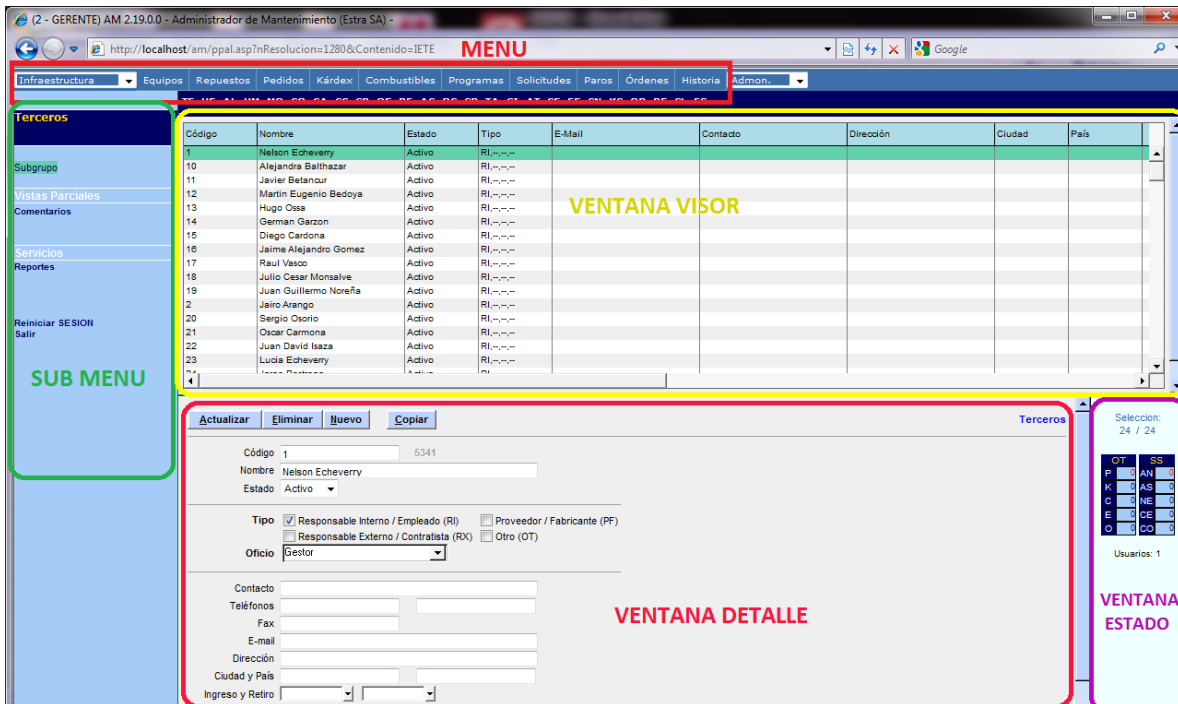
(2 - GERENTE) AM 2.19.0.0 - Administrador de Mantenimiento (Estra SA) -

http://localhost/am/ppal.asp?nResolucion=1280&Contenido=IETE

MENU

Google

Infraestructura | Equipos | Repuestos | Pedidos | Kárdex | Combustibles | Programas | Solicitudes | Paros | Órdenes | Historia | Admon.

Terceros

Subgrupo

Vistas Parciales
Comentarios

Servicios
Reportes

Reiniciar SESION
Salir

SUB MENU

| Código | Nombre | Estado | Tipo | E-Mail | Contacto | Dirección | Ciudad | País |
|---|---|---|---|---|---|---|---|---|
| 1 | Nelson Echeverry | Activo | RI,--,--,-- | | | | | |
| 10 | Alejandra Balthazar | Activo | RI,--,--,-- | | | | | |
| 11 | Javier Betancur | Activo | RI,--,--,-- | | | | | |
| 12 | Martin Eugenio Bedoya | Activo | RI,--,--,-- | | | | | |
| 13 | Hugo Ossa | Activo | RI,--,--,-- | | | | | |
| 14 | German Garzon | Activo | RI,--,--,-- | | | | | |
| 15 | Diego Cardona | Activo | RI,--,--,-- | | | | | |
| 16 | Jaime Alejandro Gomez | Activo | RI,--,--,-- | | | | | |
| 17 | Raul Vasco | Activo | RI,--,--,-- | | | | | |
| 18 | Julio Cesar Monsalve | Activo | RI,--,--,-- | | | | | |
| 19 | Juan Guillermo Noreña | Activo | RI,--,--,-- | | | | | |
| 2 | Jairo Arango | Activo | RI,--,--,-- | | | | | |
| 20 | Sergio Osorio | Activo | RI,--,--,-- | | | | | |
| 21 | Oscar Carmona | Activo | RI,--,--,-- | | | | | |
| 22 | Juan David Isaza | Activo | RI,--,--,-- | | | | | |
| 23 | Lucia Echeverry | Activo | RI,--,--,-- | | | | | |

VENTANA VISOR

Actualizar | Eliminar | Nuevo | Copiar

Terceros

Código 1 5341
Nombre Nelson Echeverry
Estado Activo

Tipo Responsable Interno / Empleado (RI) Proveedor / Fabricante (PF)
Responsable Externo / Contratista (RX) Otro (OT)
Oficio Gestor

Contacto
Teléfonos
Fax
E-mail
Dirección
Ciudad y País
Ingreso y Retiro

VENTANA DETALLE

Seleccion:
24 / 24

| OT | | SS | |
|---|---|---|---|
| P | 0 | AN | 0 |
| K | 0 | AS | 0 |
| C | 0 | NE | 0 |
| E | 0 | CE | 0 |
| O | 0 | CO | 0 |

Usuarios: 1

VENTANA
ESTADO